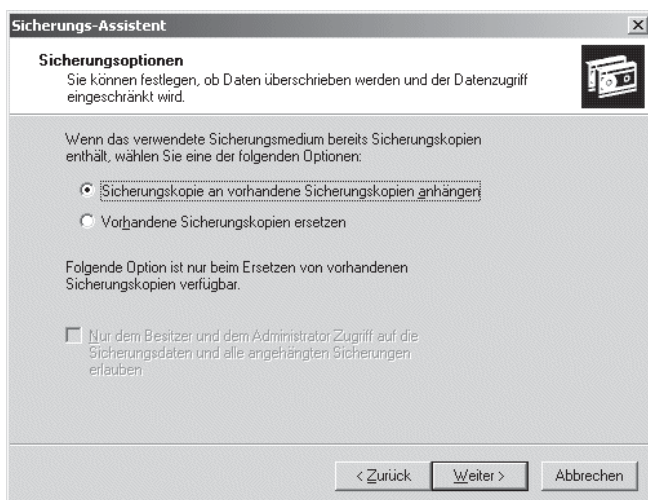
Sicherungs-Assistent

×

Sicherungsoptionen
Sie können festlegen, ob Daten überschrieben werden und der Datenzugriff eingeschränkt wird.

Wenn das verwendete Sicherungsmedium bereits Sicherungskopien enthält, wählen Sie eine der folgenden Optionen:

Sicherungskopie an vorhandene Sicherungskopien anhängen

Vorhandene Sicherungskopien ersetzen

Folgende Option ist nur beim Ersetzen von vorhandenen Sicherungskopien verfügbar.

Nur dem Besitzer und dem Administrator Zugriff auf die Sicherungsdaten und alle angehängten Sicherungen erlauben

< Zurück

Weiter >

Abbrechen